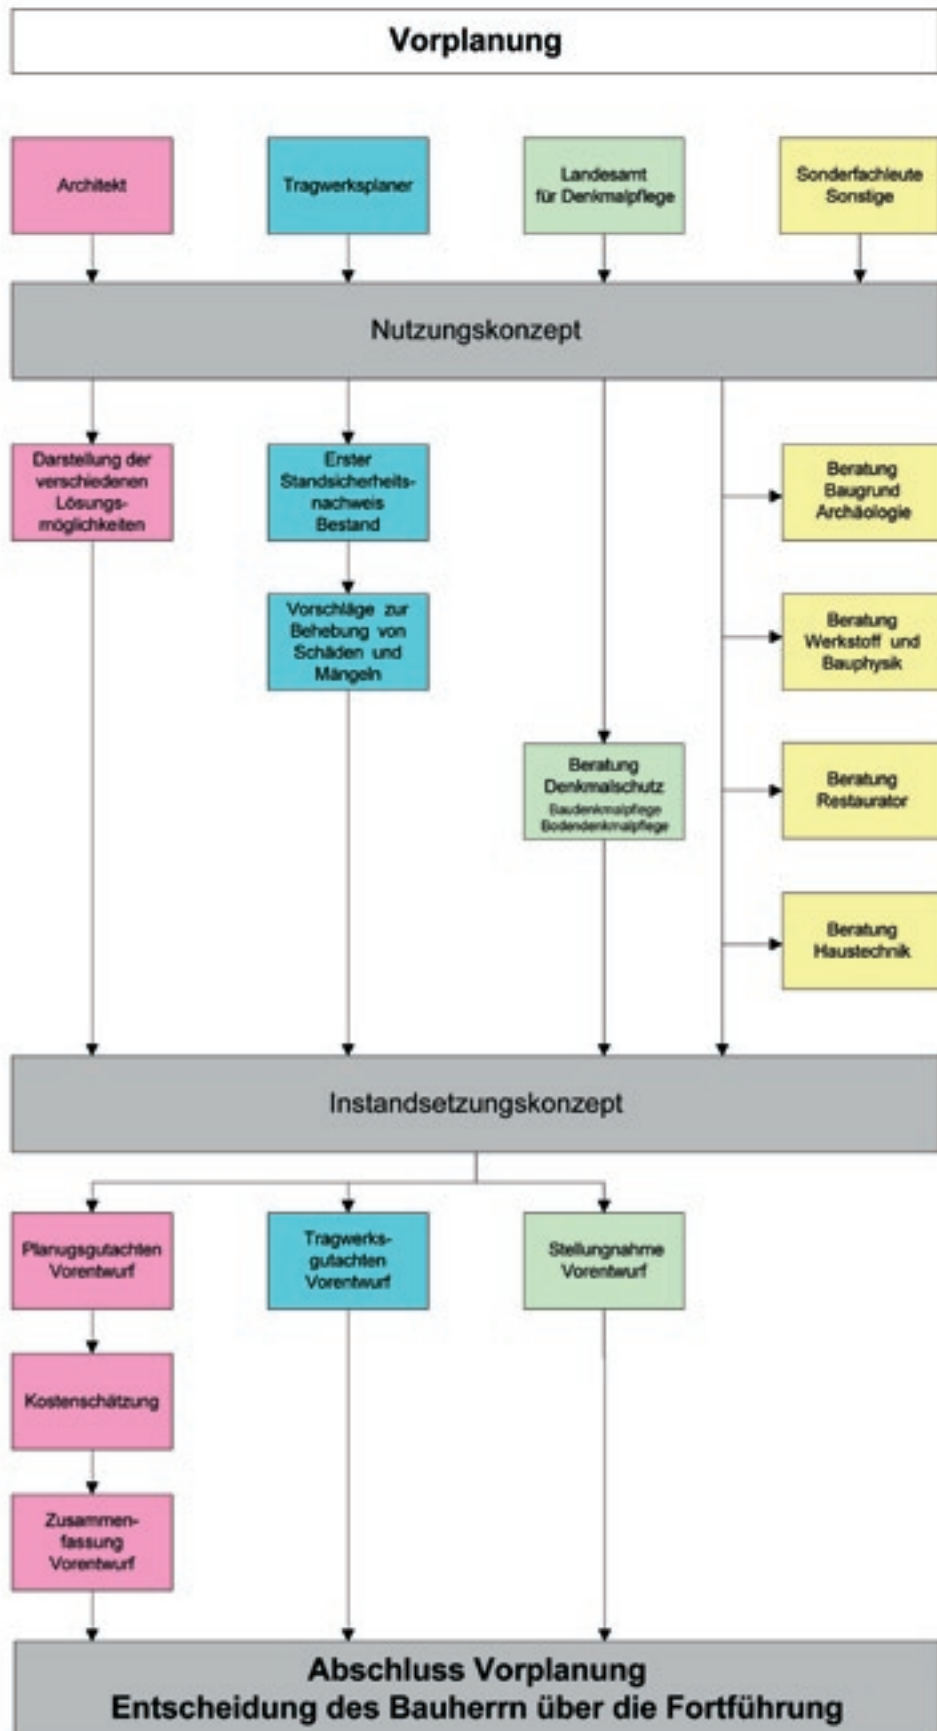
Vorplanung

Architekt

Tragwerksplaner

Landesamt für Denkmalpflege

Sonderfachleute Sonstige

Nutzungskonzept

Darstellung der verschiedenen Lösungsmöglichkeiten

Erster Standsicherheitsnachweis Bestand

Vorschläge zur Behebung von Schäden und Mängeln

Beratung Baugrund Archäologie

Beratung Werkstoff und Bauphysik

Beratung Denkmalschutz
Baudenkmalpflege
Bodendenkmalpflege

Beratung Restaurator

Beratung Haustechnik

Instandsetzungskonzept

Planugsgutachten Vorentwurf

Tragwerksgutachten Vorentwurf

Stellungnahme Vorentwurf

Kostenschätzung

Zusammenfassung Vorentwurf

Abschluss Vorplanung
Entscheidung des Bauherrn über die Fortführung